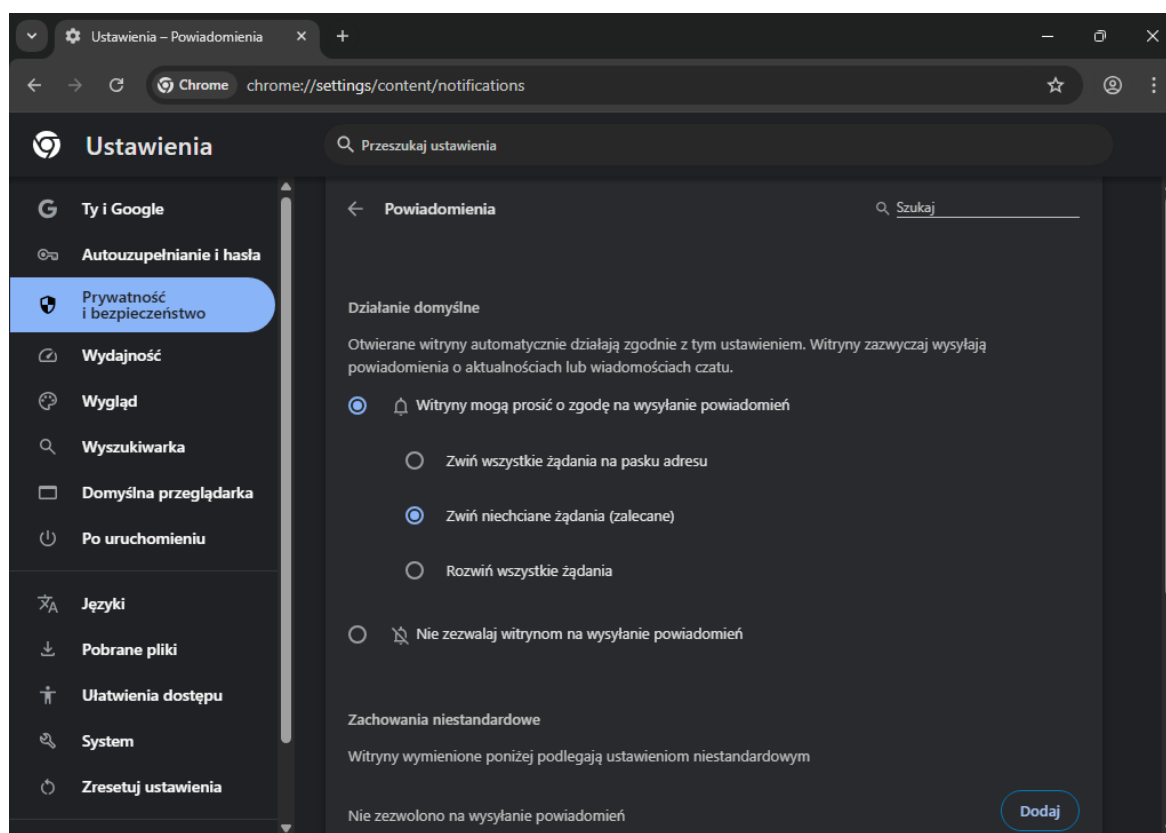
Ustawienia – Powiadomienia

Chrome chrome://settings/content/notifications

Ustawienia

Przeszukaj ustawienia

Ty i Google
Autouzupełnianie i hasła
Prywatność i bezpieczeństwo
Wydajność
Wygląd
Wyszukiwarka
Domyślna przeglądarka
Po uruchomieniu
Języki
Pobrane pliki
Ułatwienia dostępu
System
Zresetuj ustawienia

Powiadomienia

Szukaj

Działanie domyślne

Otwierane witryny automatycznie działają zgodnie z tym ustawieniem. Witryny zazwyczaj wysyłają powiadomienia o aktualnościach lub wiadomościach czatu.

Witryny mogą prosić o zgodę na wysyłanie powiadomień

Zwiń wszystkie żądania na pasku adresu

Zwiń niechciane żądania (zalecane)

Rozwiń wszystkie żądania

Nie zezwalaj witrynom na wysyłanie powiadomień

Zachowania niestandardowe

Witryny wymienione poniżej podlegają ustawieniom niestandardowym

Nie zezwolono na wysyłanie powiadomień

Dodaj